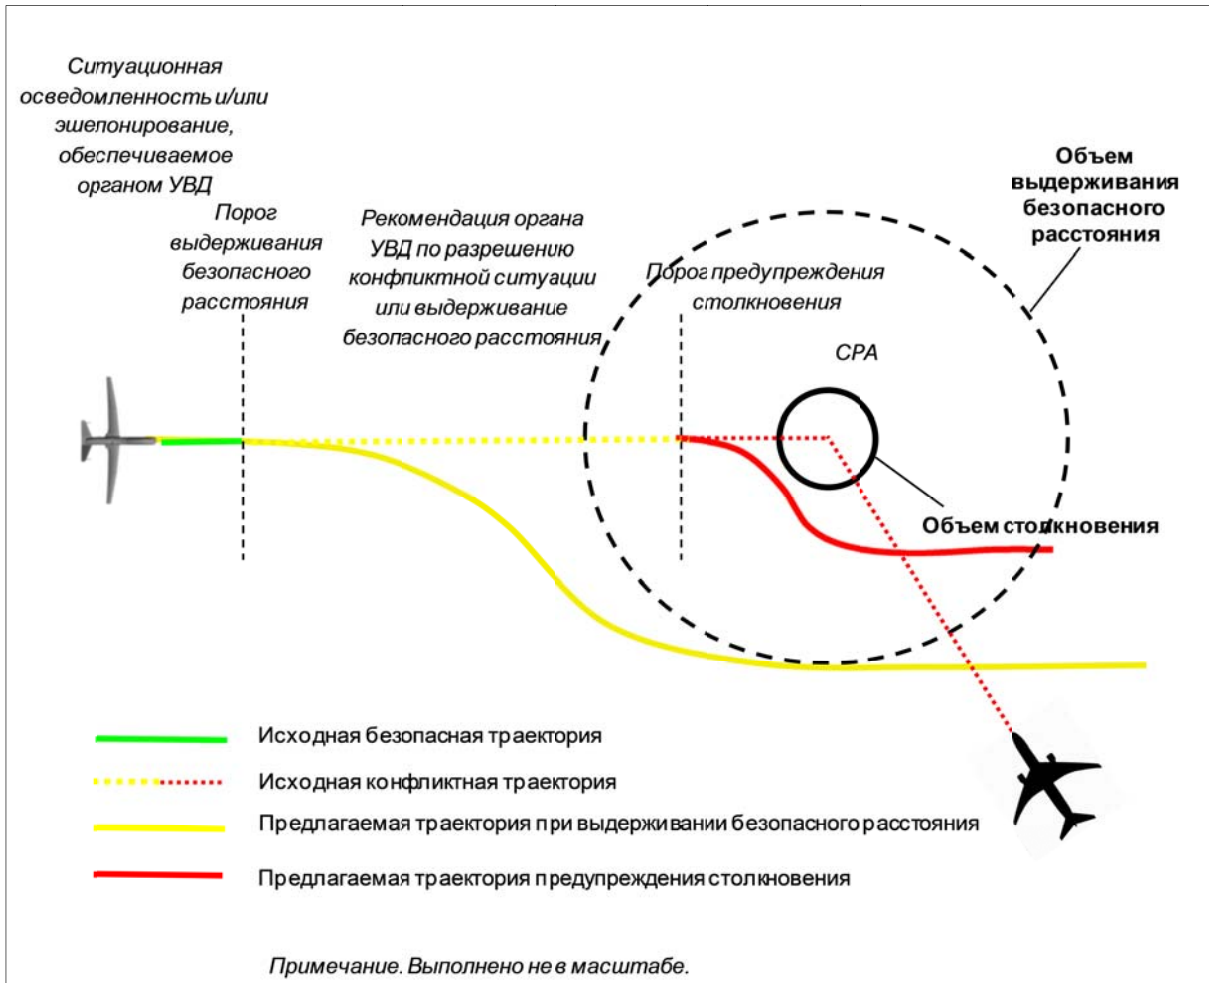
Ситуационная осведомленность и/или эшелонирование, обеспечиваемое органом УВД

Порог выдерживания безопасного расстояния

Рекомендация органа УВД по разрешению конфликтной ситуации или выдерживание безопасного расстояния

Порог предупреждения столкновения

Объем выдерживания безопасного расстояния

CPA

Объем столкновения

Исходная безопасная траектория

Исходная конфликтная траектория

Предлагаемая траектория при выдерживании безопасного расстояния

Предлагаемая траектория предупреждения столкновения

Примечание. Выполнено не в масштабе.